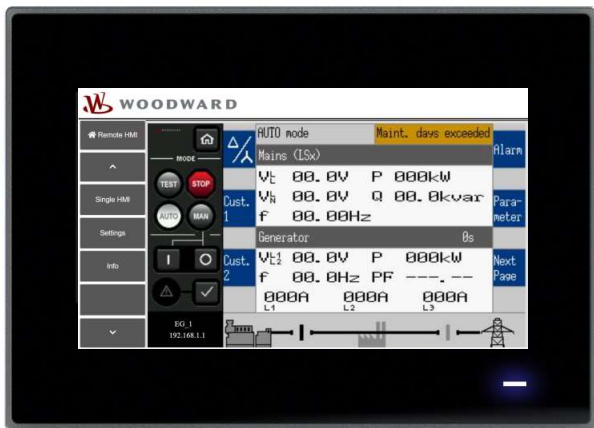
WOODWARD

Remote HMI

Single HMI

Settings

Info

MODE

TEST STOP

AUTO MAN

I O

EG_1
192.168.1.1

AUTO mode Maint. days exceeded

Mains (LSx)

Alarm

$V_{L}^{L}$ 00.0V P 000kW

$V_{N}^{L}$ 00.0V Q 00.0kvar

Cust. 1

Parameter

f 00.00Hz

Generator 0s

Cust. 2

$V_{L2}^{L1}$ 00.0V P 000kW

Next Page

f 00.0Hz PF ---.--

000A 000A 000A
L1 L2 L3